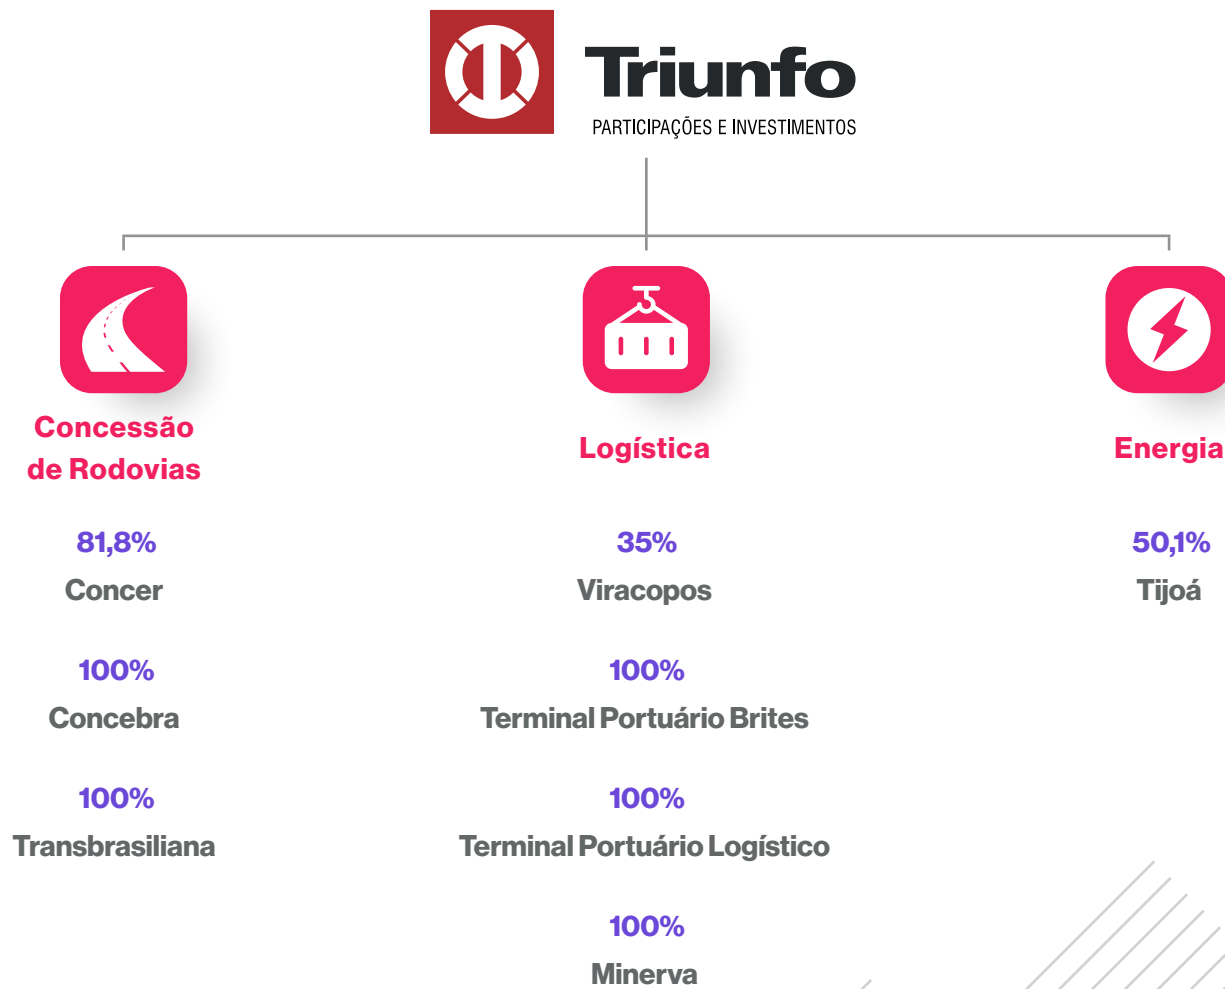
Triunfo
PARTICIPAÇÕES E INVESTIMENTOS

Concessão de Rodovias

81,8%
Concer

100%
Concebra

100%
Transbrasiliana

Logística

35%
Viracopos

100%
Terminal Portuário Brites

100%
Terminal Portuário Logístico

100%
Minerva

Energia

50,1%
Tijoá